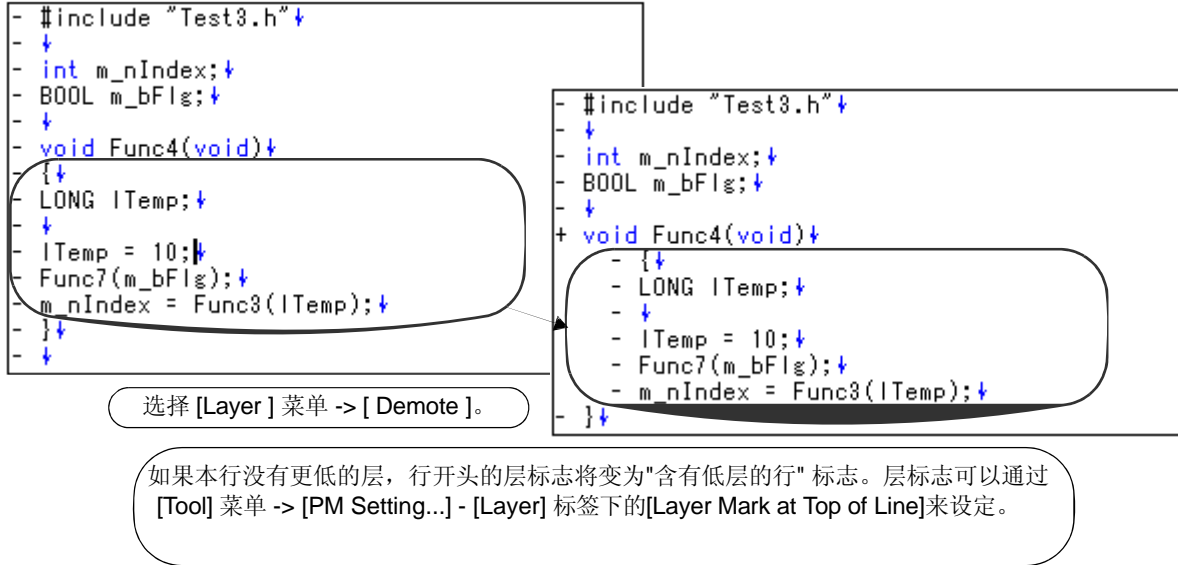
- #include "Test3.h"
-
- int m_nIndex;
- BOOL m_bFlg;
-
- void Func4(void)
- {
- LONG lTemp;
-
- lTemp = 10;
- Func7(m_bFlg);
- m_nIndex = Func3(lTemp);
- }
-

- #include "Test3.h"
-
- int m_nIndex;
- BOOL m_bFlg;
-
+ void Func4(void)
- {
- LONG lTemp;
-
- lTemp = 10;
- Func7(m_bFlg);
- m_nIndex = Func3(lTemp);
- }

选择 [Layer ] 菜单 -> [ Demote ]。

如果本行没有更低的层，行开头的层标志将变为"含有低层的行" 标志。层标志可以通过 [Tool] 菜单 -> [PM Setting...] - [Layer] 标签下的[Layer Mark at Top of Line]来设定。